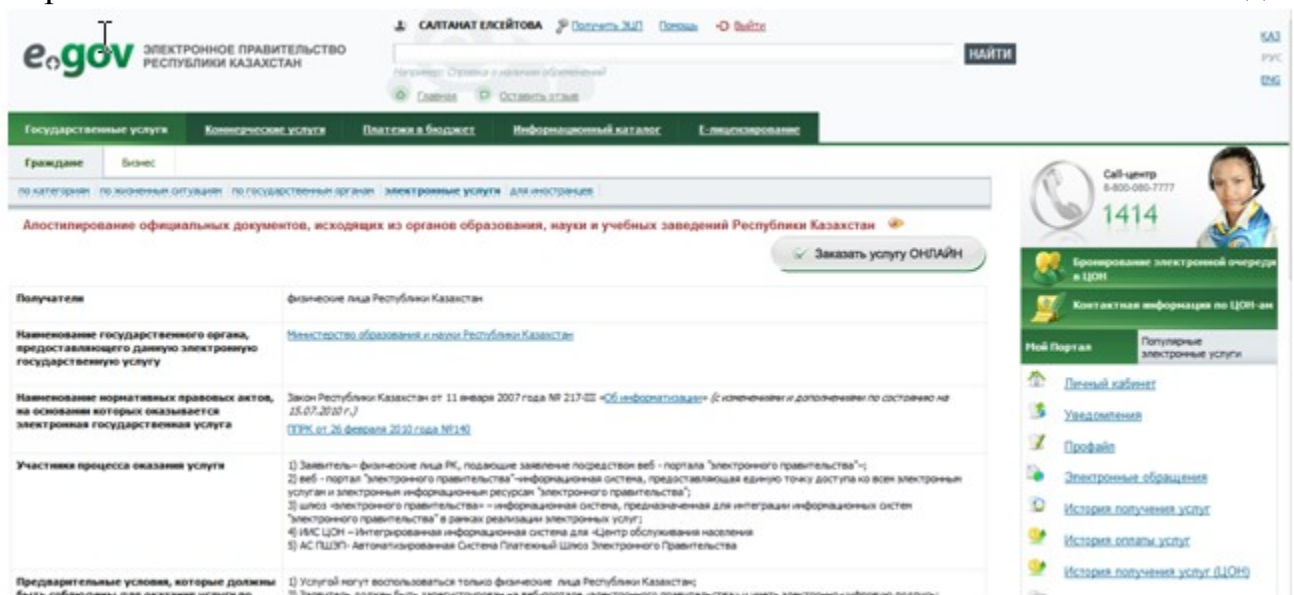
e.gov ЭЛЕКТРОННОЕ ПРАВИТЕЛЬСТВО РЕСПУБЛИКИ КАЗАХСТАН

САЛТАНАТ ЕЛСЕЙТОВА Получить ЭЦП Помощь Выйти

НАЙТИ

Например: Справка о наличии обременений

Главная Оставить отзыв

КАЗ
РУС
ENG

Государственные услуги | Коммерческие услуги | Платежи в бюджет | Информационный каталог | E-лицензирование

Граждане | Бизнес

по категориям | по жизненным ситуациям | по государственным органам | электронные услуги | для иностранцев

Апостилирование официальных документов, исходящих из органов образования, науки и учебных заведений Республики Казахстан

Заказать услугу ОНЛАЙН

| | |
|---|---|
| Получатели | физические лица Республики Казахстан |
| Наименование государственного органа, предоставляющего данную электронную государственную услугу | Министерство образования и науки Республики Казахстан |
| Наименование нормативных правовых актов, на основании которых оказывается электронная государственная услуга | Закон Республики Казахстан от 11 января 2007 года № 217-III «Об информатизации» (с изменениями и дополнениями по состоянию на 15.07.2010 г.) ППРК от 26 февраля 2010 года №140 |
| Участники процесса оказания услуги | 1) Заявитель– физические лица РК, подающие заявление посредством веб - портала "электронного правительства"; 2) веб - портал "электронного правительства"-информационная система, предоставляющая единую точку доступа ко всем электронным услугам и электронным информационным ресурсам "электронного правительства"; 3) шлюз «электронного правительства» – информационная система, предназначенная для интеграции информационных систем "электронного правительства" в рамках реализации электронных услуг; 4) ИИС ЦОН – Интегрированная информационная система для «Центр обслуживания населения 5) АС ПШЭП- Автоматизированная Система Платежный Шлюз Электронного Правительства |
| Предварительные условия, которые должны быть соблюдены для оказания услуги по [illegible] | 1) Услугой могут воспользоваться только физические лица Республики Казахстан; 2) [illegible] |

Call-центр
8-800-080-7777
1414

Бронирование электронной очереди в ЦОН

Контактная информация по ЦОН-ам

Мой Портал | Популярные электронные услуги

Личный кабинет
Уведомления
Профайл
Электронные обращения
История получения услуг
История оплаты услуг
История получения услуг (ЦОН)